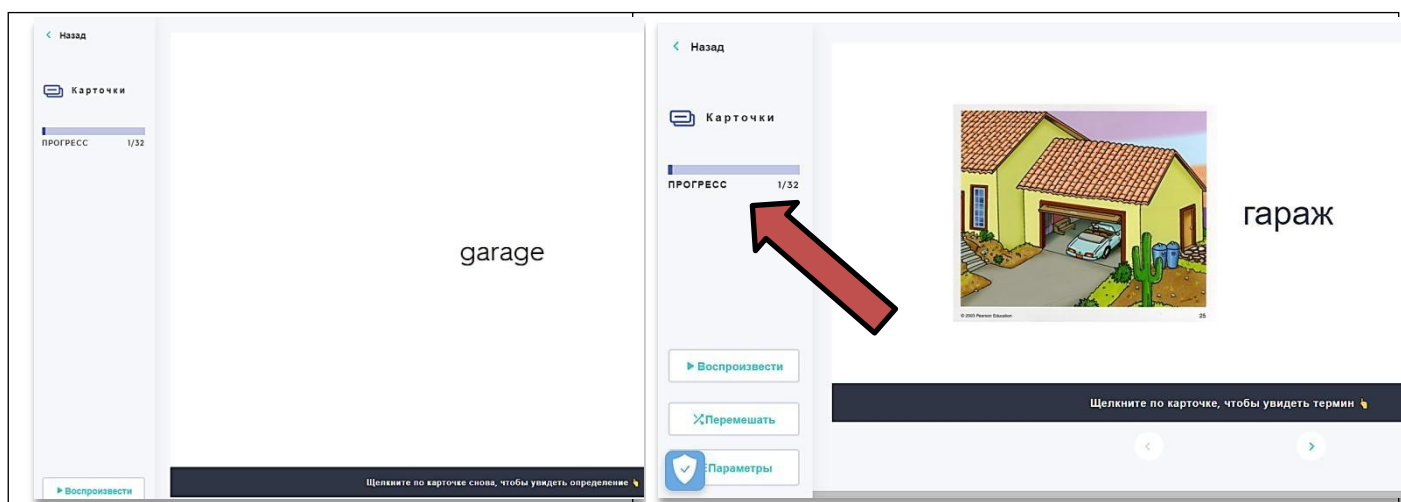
< Назад

Карточки

ПРОГРЕСС 1/32

garage

▶ Воспроизвести

Щелкните по карточке снова, чтобы увидеть определение 👆

< Назад

Карточки

ПРОГРЕСС 1/32

© 2003 Pearson Education 25

гараж

▶ Воспроизвести

Перемешать

Параметры

Щелкните по карточке, чтобы увидеть термин 👆